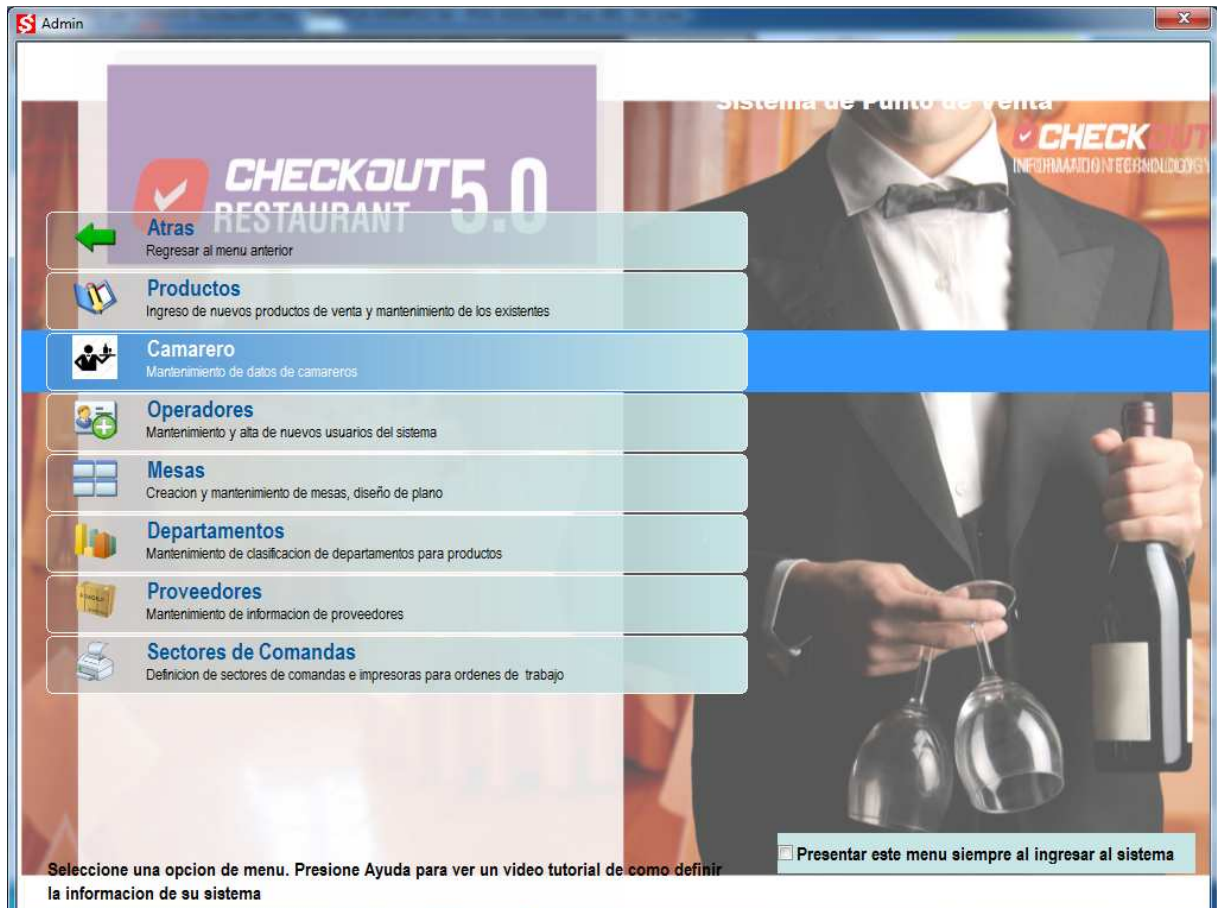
Admin

Sistema de Punto de Venta

CHECKOUT INFORMATION TECHNOLOGY

CHECKOUT RESTAURANT 5.0

Atras
Regresar al menu anterior

Productos
Ingreso de nuevos productos de venta y mantenimiento de los existentes

Camarero
Mantenimiento de datos de camareros

Operadores
Mantenimiento y alta de nuevos usuarios del sistema

Mesas
Creacion y mantenimiento de mesas, diseño de plano

Departamentos
Mantenimiento de clasificacion de departamentos para productos

Proveedores
Mantenimiento de informacion de proveedores

Sectores de Comandas
Definicion de sectores de comandas e impresoras para ordenes de trabajo

Presentar este menu siempre al ingresar al sistema

Seleccione una opcion de menu. Presione Ayuda para ver un video tutorial de como definir la informacion de su sistema